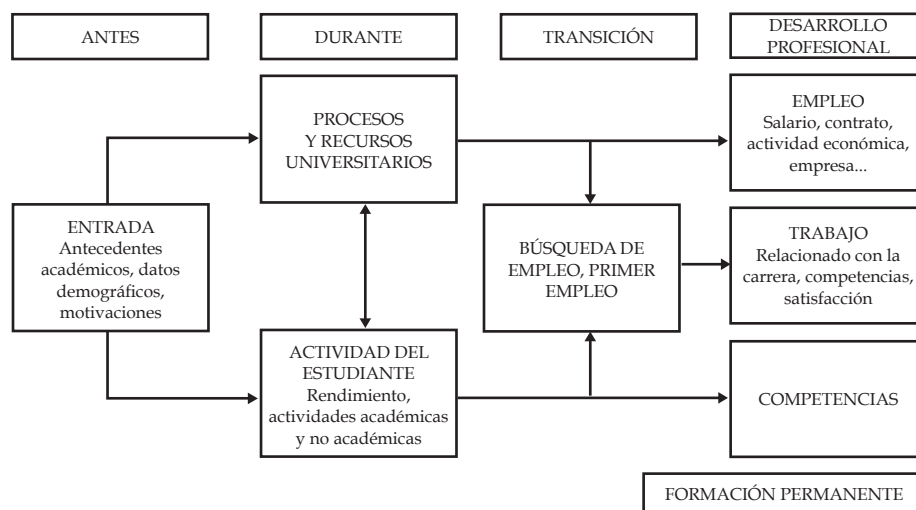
ANTES

DURANTE

TRANSICIÓN

DESARROLLO PROFESIONAL

PROCESOS Y RECURSOS UNIVERSITARIOS

EMPLEO
Salario, contrato, actividad económica, empresa...

ENTRADA
Antecedentes académicos, datos demográficos, motivaciones

BÚSQUEDA DE EMPLEO, PRIMER EMPLEO

TRABAJO
Relacionado con la carrera, competencias, satisfacción

ACTIVIDAD DEL ESTUDIANTE
Rendimiento, actividades académicas y no académicas

COMPETENCIAS

FORMACIÓN PERMANENTE